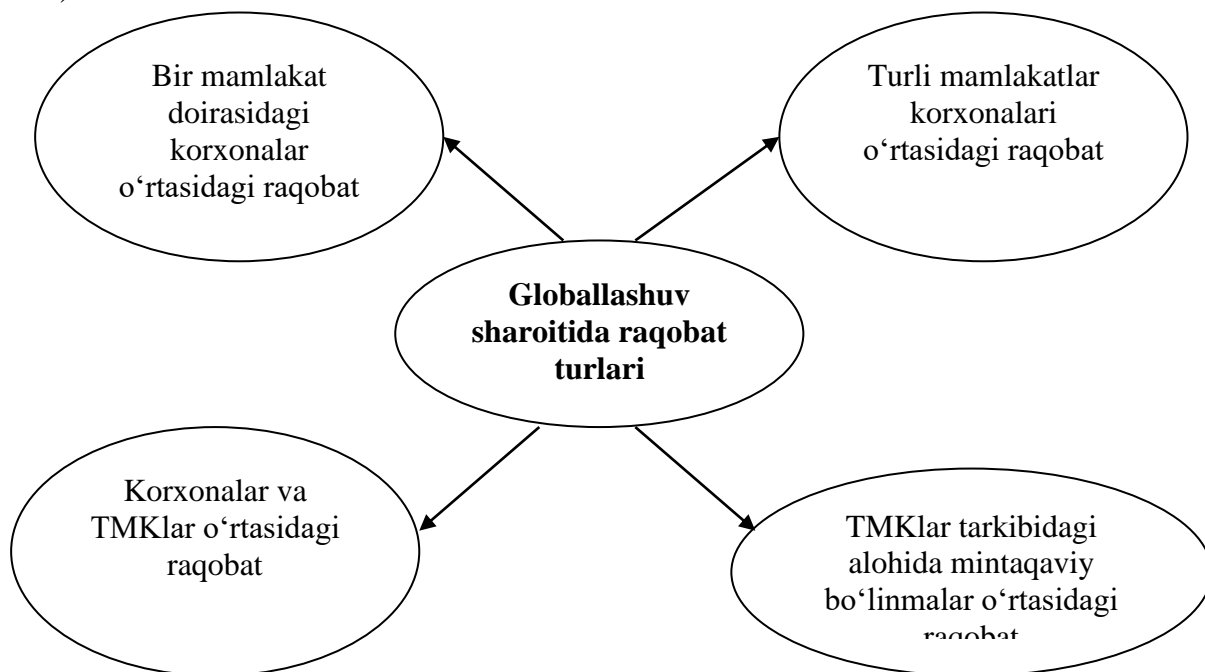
Bir mamlakat doirasidagi korxonalar o‘rtasidagi raqobat

Turli mamlakatlar korxonalari o‘rtasidagi raqobat

**Globallashuv sharoitida raqobat turlari**

Korxonalar va TMKlar o‘rtasidagi raqobat

TMKlar tarkibidagi alohida mintaqaviy bo‘linmalar o‘rtasidagi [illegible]